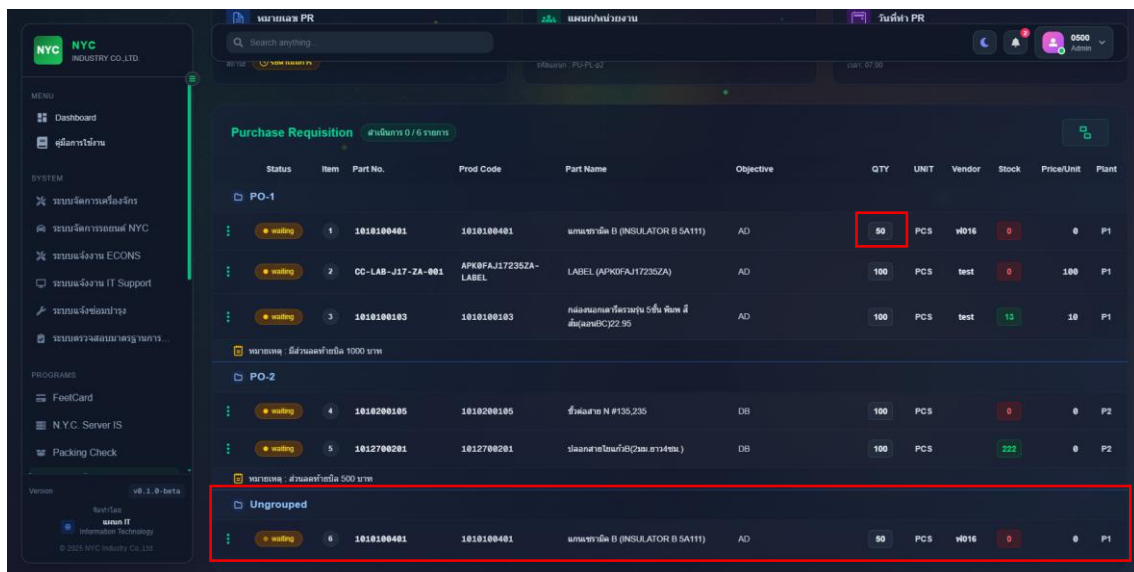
หมายเลข PR
แผนก/หน่วยงาน
วันที่ทำ PR

NYC
NYC INDUSTRY CO.,LTD.

Search anything...

0500
Admin

MENU
Dashboard
คู่มือการใช้งาน

SYSTEM
ระบบจัดการเครื่องจักร
ระบบจัดการรถยนต์ NYC
ระบบแจ้งงาน ECONS
ระบบแจ้งงาน IT Support
ระบบแจ้งซ่อมบำรุง
ระบบตรวจสอบมาตรฐานการ...

PROGRAMS
FeelCard
N.Y.C. Server IS
Packing Check

Version v0.1.0-beta
พัฒนาโดย
แผนก IT
Information Technology
© 2025 NYC Industry Co.,Ltd.

Purchase Requisition ดำเนินการ 0 / 6 รายการ

| | Status | Item | Part No. | Prod Code | Part Name | Objective | QTY | UNIT | Vendor | Stock | Price/Unit | Plant |
|---|---|---|---|---|---|---|---|---|---|---|---|---|
| PO-1 | | | | | | | | | | | | |
| ⋮ | waiting | 1 | 1010100401 | 1010100401 | แกนเซรามิค B (INSULATOR B 5A111) | AD | 50 | PCS | ท016 | 0 | 0 | P1 |
| ⋮ | waiting | 2 | CC-LAB-J17-ZA-001 | APK0FAJ17235ZA-LABEL | LABEL (APK0FAJ17235ZA) | AD | 100 | PCS | test | 0 | 100 | P1 |
| ⋮ | waiting | 3 | 1010100103 | 1010100103 | กล่องนอกเคารี่ตรวนุ่น 5ชั้น พิมพ์ สี ส้ม(ลอนBC)22.95 | AD | 100 | PCS | test | 13 | 10 | P1 |
| หมายเหตุ : มีส่วนลดท้ายบิล 1000 บาท | | | | | | | | | | | | |
| PO-2 | | | | | | | | | | | | |
| ⋮ | waiting | 4 | 1010200105 | 1010200105 | ขั้วต่อสาย N #135,235 | DB | 100 | PCS | | 0 | 0 | P2 |
| ⋮ | waiting | 5 | 1012700201 | 1012700201 | ปลอกสายไฟแก้วB(2มม.ยาว4ซม.) | DB | 100 | PCS | | 222 | 0 | P2 |
| หมายเหตุ : ส่วนลดท้ายบิล 500 บาท | | | | | | | | | | | | |
| Ungrouped | | | | | | | | | | | | |
| ⋮ | waiting | 6 | 1010100401 | 1010100401 | แกนเซรามิค B (INSULATOR B 5A111) | AD | 50 | PCS | ท016 | 0 | 0 | P1 |